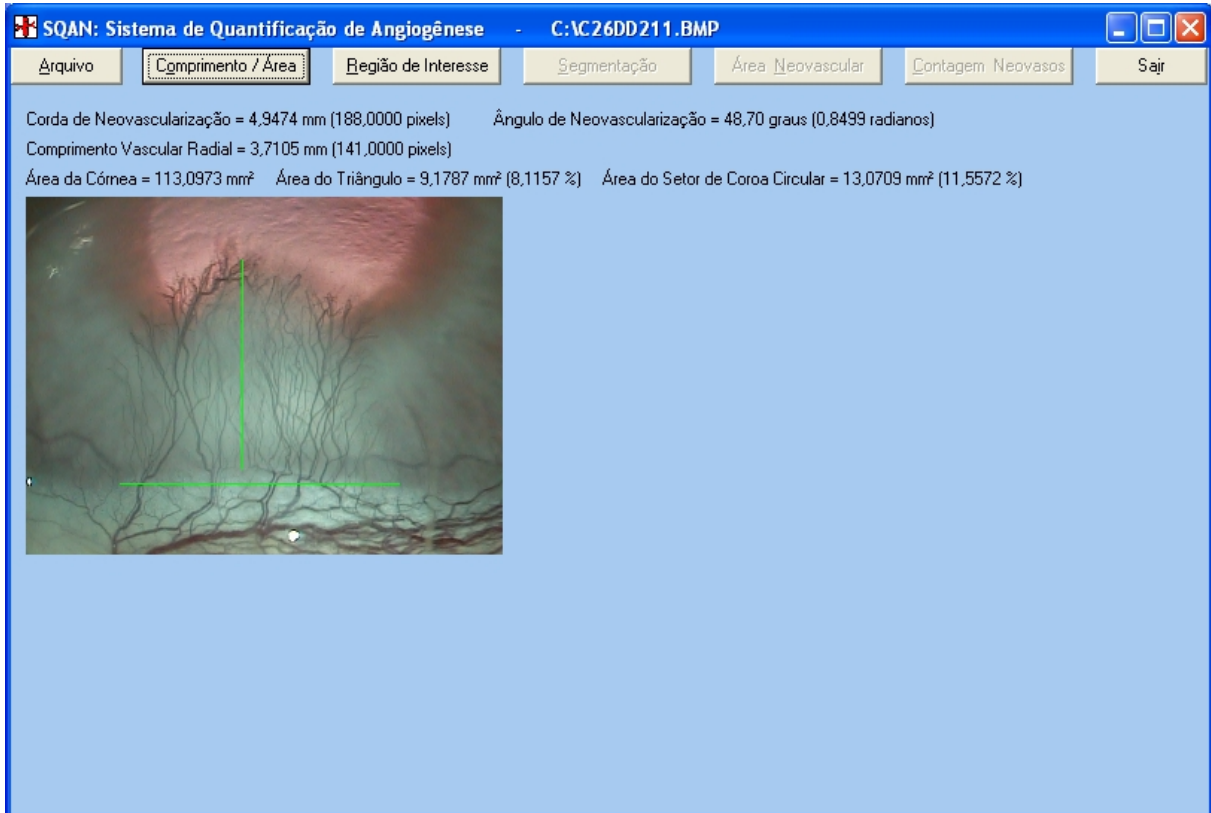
SQAN: Sistema de Quantificação de Angiogênese - C:\C26DD211.BMP

Arquivo | Comprimento / Área | Região de Interesse | Segmentação | Área Neovascular | Contagem Neovasos | Sair

Corda de Neovascularização = 4,9474 mm (188,0000 pixels) Ângulo de Neovascularização = 48,70 graus (0,8499 radianos)

Comprimento Vascular Radial = 3,7105 mm (141,0000 pixels)

Área da Córnea = 113,0973 mm² Área do Triângulo = 9,1787 mm² (8,1157 %) Área do Setor de Coroa Circular = 13,0709 mm² (11,5572 %)